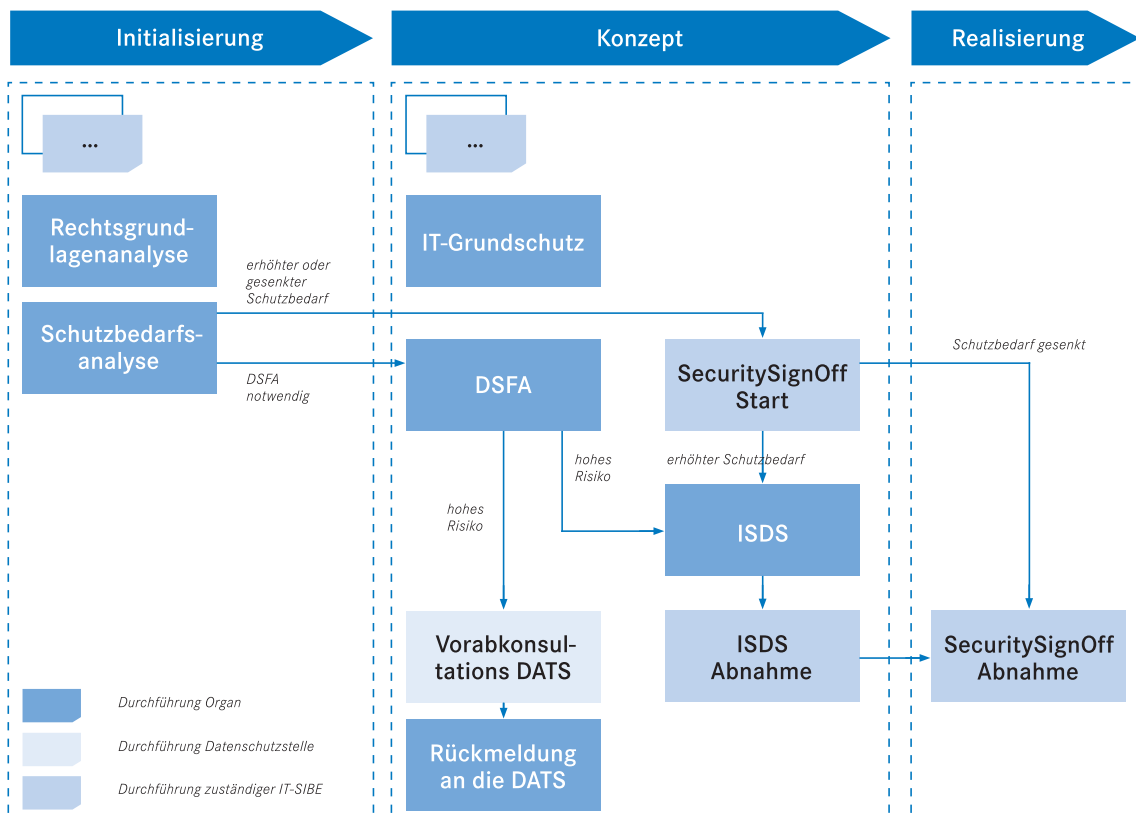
Initialisierung

Konzept

Realisierung

...

...

Rechtsgrundlagenanalyse

IT-Grundschutz

erhöhter oder gesenkter Schutzbedarf

Schutzbedarfsanalyse

DSFA notwendig

DSFA

SecuritySignOff Start

Schutzbedarf gesenkt

hohes Risiko

erhöhter Schutzbedarf

hohes Risiko

ISDS

Vorabkonsultations DATS

ISDS Abnahme

SecuritySignOff Abnahme

Rückmeldung an die DATS

Durchführung Organ

Durchführung Datenschutzstelle

Durchführung zuständiger IT-SIBE